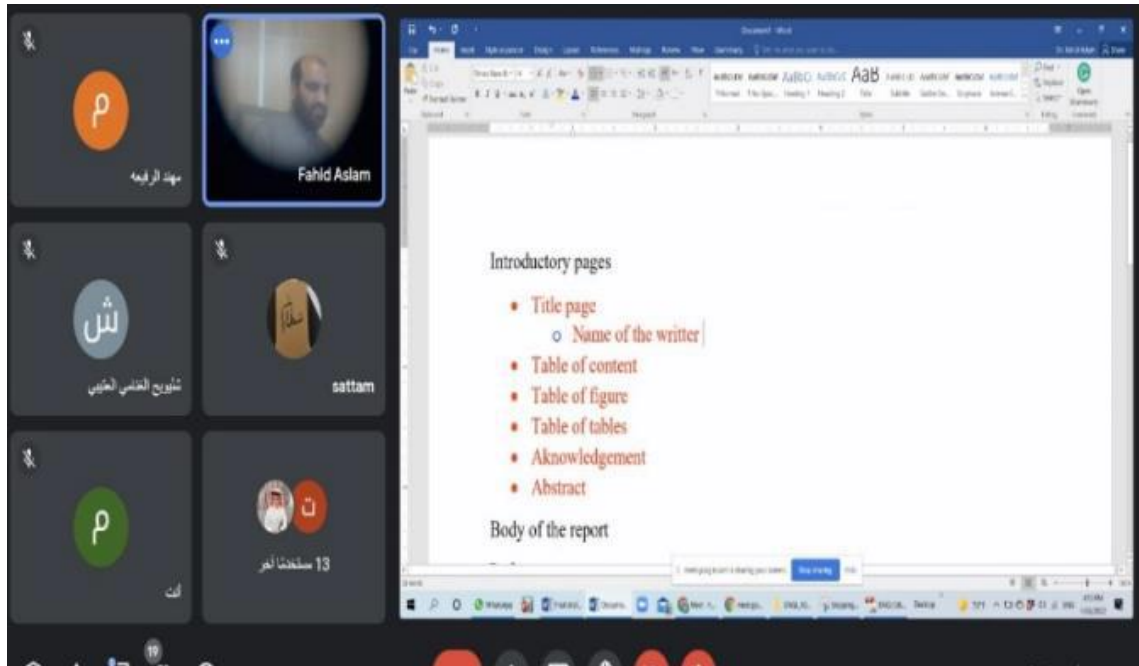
م
مهند الرفيعه

Fahid Aslam

ش
شليويح الغنامي العتيبي

sattam

م
أنت

ت
13 مستخدمًا آخر

19

Introductory pages

- Title page
  - Name of the writer
- Table of content
- Table of figure
- Table of tables
- Aknowledgement
- Abstract

Body of the report

Stop sharing